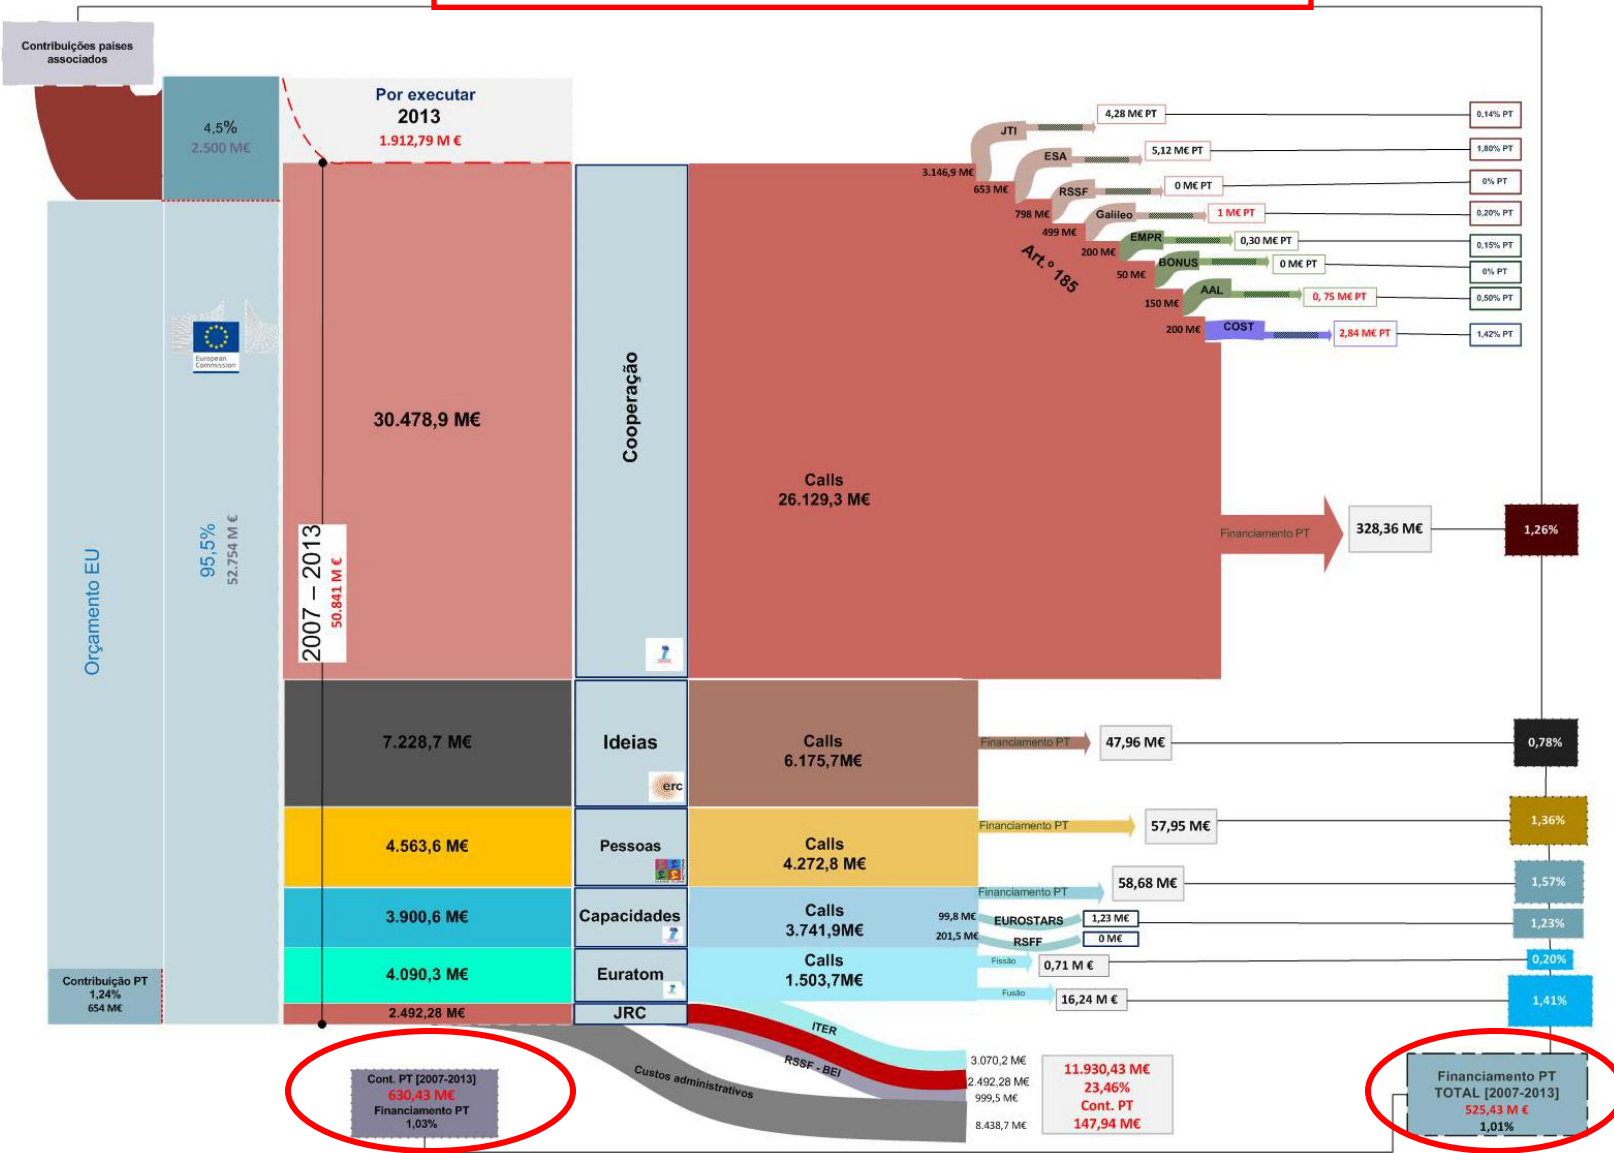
Contribuições países associados

4,5%
2.500 M€

Por executar
2013
1.912,79 M €

Orçamento EU

95,5%
52.754 M €

European Commission

2007 – 2013
50.841 M €

30.478,9 M€

Cooperação

Calls
26.129,3 M€

JTI
3.146,9 M€
4,28 M€ PT
0,14% PT

ESA
653 M€
5,12 M€ PT
1,80% PT

RSSF
798 M€
0 M€ PT
0% PT

Galileo
499 M€
1 M€ PT
0,20% PT

EMPR
200 M€
0,30 M€ PT
0,15% PT

BONUS
50 M€
0 M€ PT
0% PT

AAL
150 M€
0, 75 M€ PT
0,50% PT

COST
200 M€
2,84 M€ PT
1,42% PT

Art.º 185

Financiamento PT
328,36 M€
1,26%

7.228,7 M€
Ideias
erc
Calls
6.175,7M€
Financiamento PT
47,96 M€
0,78%

4.563,6 M€
Pessoas
Calls
4.272,8 M€
Financiamento PT
57,95 M€
1,36%

3.900,6 M€
Capacidades
Calls
3.741,9M€
Financiamento PT
58,68 M€
1,57%
99,8 M€
EUROSTARS
1,23 M€
1,23%
201,5 M€
RSFF
0 M€

4.090,3 M€
Euratom
Calls
1.503,7M€
Fissão
0,71 M €
0,20%
Fusão
16,24 M €
1,41%

Contribuição PT
1,24%
654 M€

2.492,28 M€
JRC

ITER
RSSF - BEI
Custos administrativos
3.070,2 M€
2.492,28 M€
999,5 M€
8.438,7 M€

11.930,43 M€
23,46%
Cont. PT
147,94 M€

Cont. PT [2007-2013]
630,43 M€
Financiamento PT
1,03%

Financiamento PT
TOTAL [2007-2013]
525,43 M €
1,01%